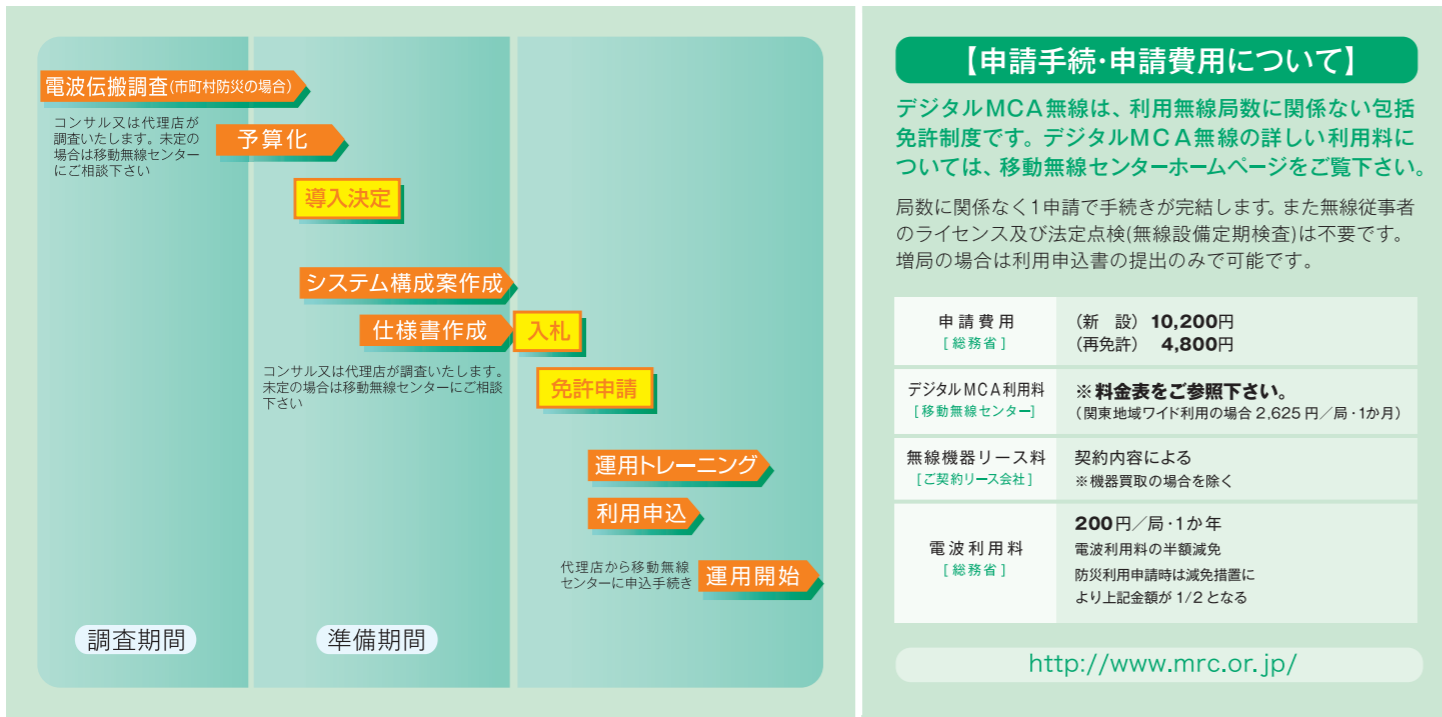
電波伝搬調査(市町村防災の場合)

コンサル又は代理店が調査いたします。未定の場合は移動無線センターにご相談下さい

予算化

導入決定

システム構成案作成

仕様書作成

入札

コンサル又は代理店が調査いたします。未定の場合は移動無線センターにご相談下さい

免許申請

運用トレーニング

利用申込

代理店から移動無線センターに申込手続き

運用開始

調査期間

準備期間

【申請手続・申請費用について】

デジタルMCA無線は、利用無線局数に関係ない包括免許制度です。デジタルMCA無線の詳しい利用料については、移動無線センターホームページをご覧下さい。

局数に関係なく1申請で手続きが完結します。また無線従事者のライセンス及び法定点検(無線設備定期検査)は不要です。増局の場合は利用申込書の提出のみで可能です。

| | |
|---|---|
| 申請費用 [総務省] | (新 設) 10,200円 (再免許) 4,800円 |
| デジタルMCA利用料 [移動無線センター] | ※料金表をご参照下さい。 (関東地域ワイド利用の場合 2,625円/局・1か月) |
| 無線機器リース料 [ご契約リース会社] | 契約内容による ※機器買取の場合を除く |
| 電波利用料 [総務省] | 200円/局・1か年 電波利用料の半額減免 防災利用申請時は減免措置により上記金額が 1/2 となる |

http://www.mrc.or.jp/